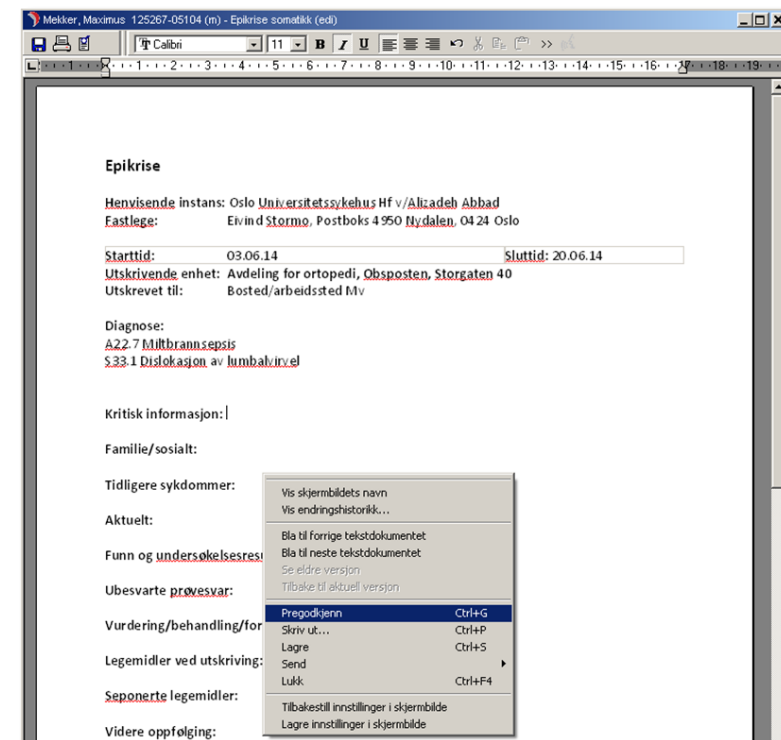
Mekker, Maximus 125267-05104 (m) - Epikrise somatikk (edi)

Calibri 11 B I U >>

·1·1·2·3·4·5·6·7·8·9·10·11·12·13·14·15·16·17·18·19

Epikrise

Henvisende instans: Oslo Universitetssykehus Hf v/Alizadeh Abbad
Fastlege: Eivind Stormo, Postboks 4950 Nydalen, 0424 Oslo

| Starttid: | 03.06.14 | Sluttid: 20.06.14 |
|---|---|---|

Utskrivende enhet: Avdeling for ortopedi, Obsposten, Storgaten 40
Utskrevet til: Bosted/arbeidssted Mv

Diagnose:
A22.7 Miltbrannsepsis
S33.1 Dislokasjon av lumbalvirvel

Kritisk informasjon:

Familie/sosialt:

Tidligere sykdommer:

Aktuelt:

Funn og undersøkelsesres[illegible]

Ubesvarte prøvesvar:

Vurdering/behandling/for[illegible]

Legemidler ved utskriving:

Seponerte legemidler:

Videre oppfølging:

Vis skjermbildets navn
Vis endringshistorikk...
Bla til forrige tekstdokumentet
Bla til neste tekstdokumentet
Se eldre versjon
Tilbake til aktuell versjon
Pregodkjenn Ctrl+G
Skriv ut... Ctrl+P
Lagre Ctrl+S
Send
Lukk Ctrl+F4
Tilbakestill innstillinger i skjermbilde
Lagre innstillinger i skjermbilde